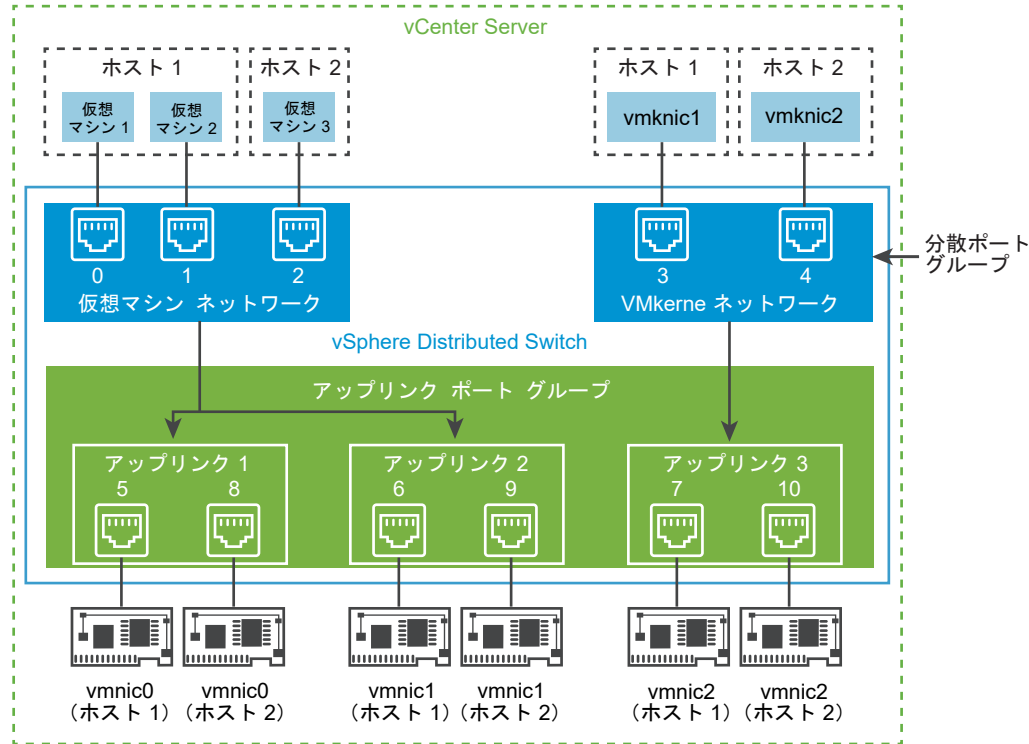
vCenter Server

ホスト 1
仮想マシン 1
仮想マシン 2

ホスト 2
仮想マシン 3

ホスト 1
vmknic1

ホスト 2
vmknic2

0
1
2
仮想マシン ネットワーク

3
4
VMkerne ネットワーク

分散ポートグループ

vSphere Distributed Switch

アップリンク ポート グループ

アップリンク 1
5
8

アップリンク 2
6
9

アップリンク 3
7
10

vmnic0 （ホスト 1）
vmnic0 （ホスト 2）
vmnic1 （ホスト 1）
vmnic1 （ホスト 2）
vmnic2 （ホスト 1）
vmnic2 （ホスト 2）